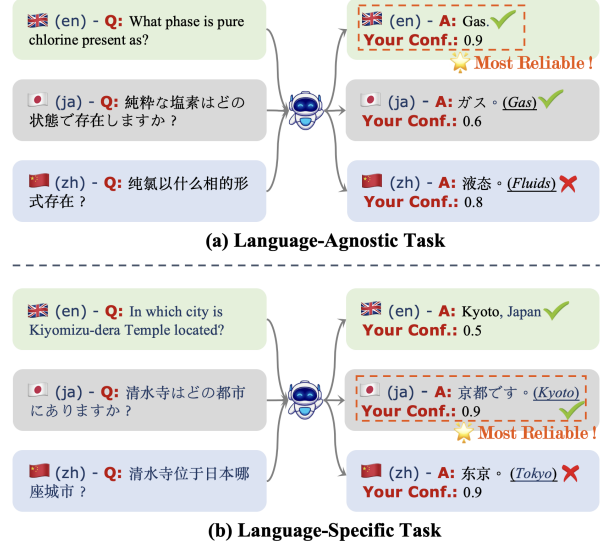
(en) - Q: What phase is pure chlorine present as?

(ja) - Q: 純粋な塩素はどの状態で存在しますか？

(zh) - Q: 纯氯以什么相的形式存在？

(en) - A: Gas.
Your Conf.: 0.9

Most Reliable !

(ja) - A: ガス。(Gas)
Your Conf.: 0.6

(zh) - A: 液态。(Fluids)
Your Conf.: 0.8

(a) Language-Agnostic Task

(en) - Q: In which city is Kiyomizu-dera Temple located?

(ja) - Q: 清水寺はどの都市にありますか？

(zh) - Q: 清水寺位于日本哪座城市？

(en) - A: Kyoto, Japan
Your Conf.: 0.5

(ja) - A: 京都です。(Kyoto)
Your Conf.: 0.9

Most Reliable !

(zh) - A: 东京。(Tokyo)
Your Conf.: 0.9

(b) Language-Specific Task